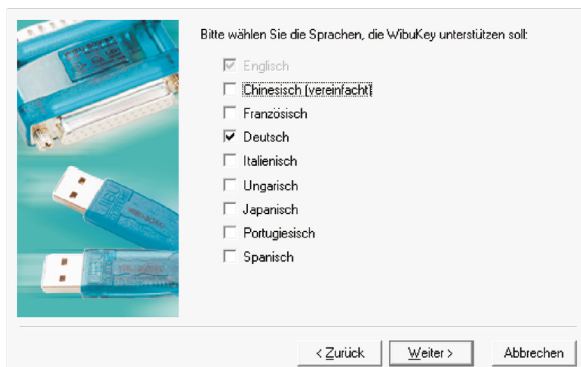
Bitte wählen Sie die Sprachen, die WibuKey unterstützen soll:

Englisch
Chinesisch (vereinfacht)
Französisch
Deutsch
Italienisch
Ungarisch
Japanisch
Portugiesisch
Spanisch

< Zurück
Weiter >
Abbrechen